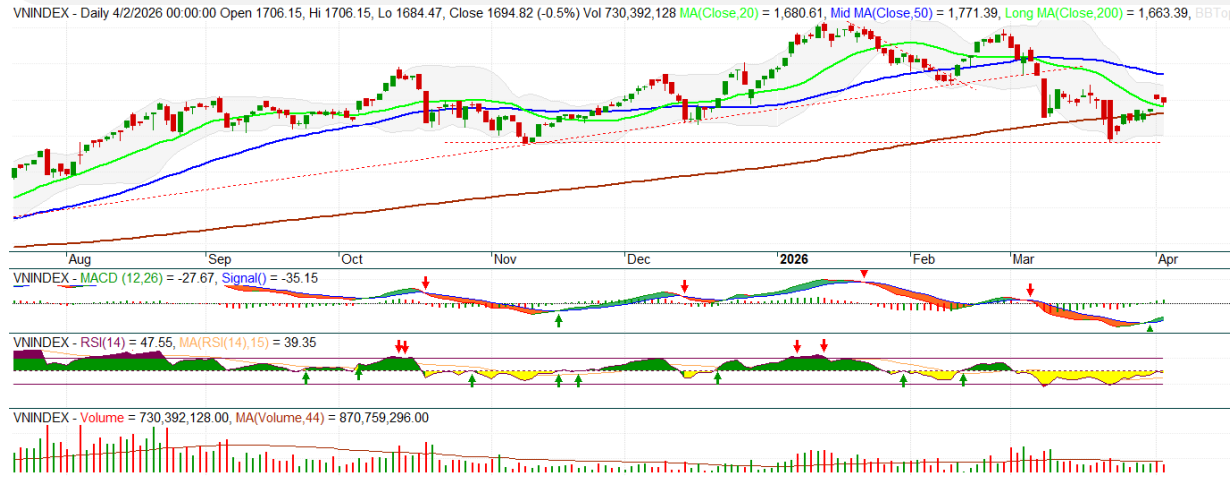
VNINDEX - Daily 4/2/2026 00:00:00 Open 1706.15, Hi 1706.15, Lo 1684.47, Close 1694.82 (-0.5%) Vol 730,392,128 MA(Close,20) = 1,680.61, Mid MA(Close,50) = 1,771.39, Long MA(Close,200) = 1,663.39, BBTop

Aug Sep Oct Nov Dec 2026 Feb Mar Apr

VNINDEX - MACD (12,26) = -27.67, Signal() = -35.15

VNINDEX - RSI(14) = 47.55, MA(RSI(14),15) = 39.35

VNINDEX - Volume = 730,392,128.00, MA(Volume,44) = 870,759,296.00